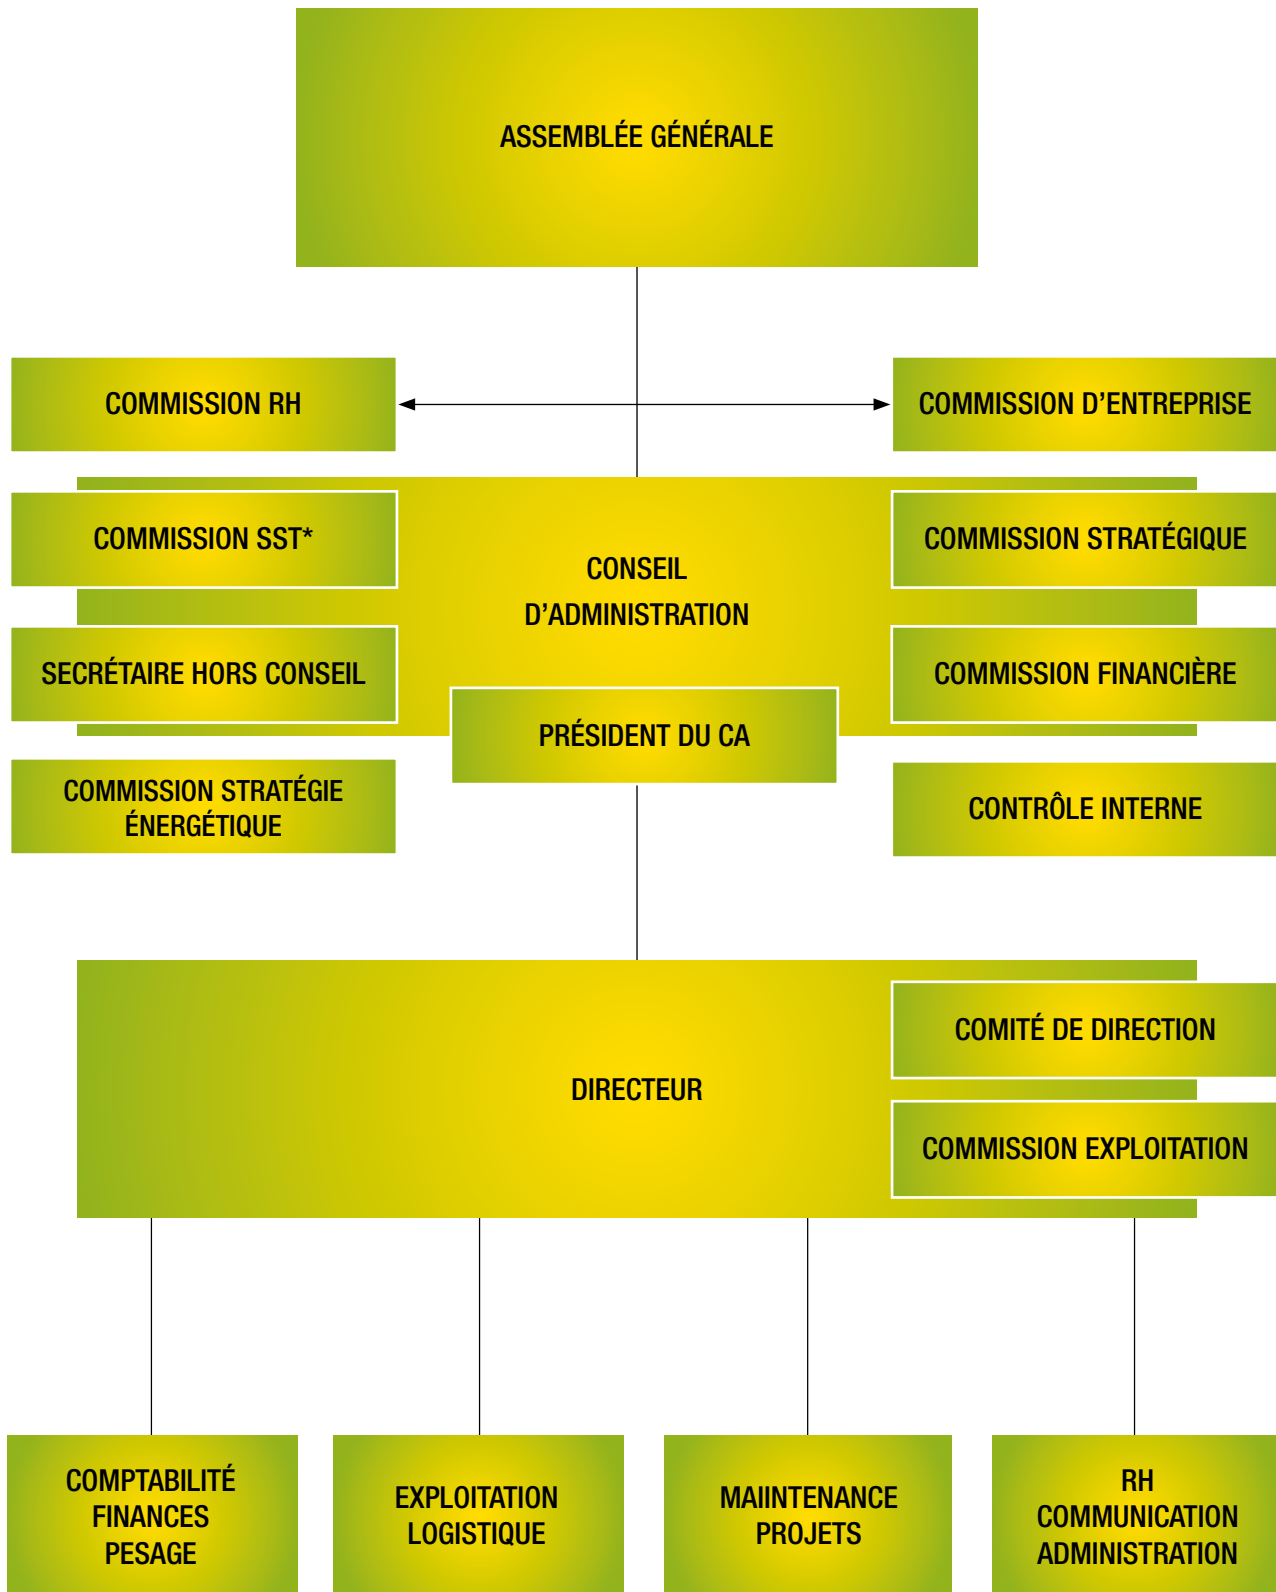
ASSEMBLÉE GÉNÉRALE

COMMISSION RH

COMMISSION D’ENTREPRISE

COMMISSION SST*

CONSEIL D’ADMINISTRATION

COMMISSION STRATÉGIQUE

SECRÉTAIRE HORS CONSEIL

COMMISSION FINANCIÈRE

PRÉSIDENT DU CA

COMMISSION STRATÉGIE ÉNERGÉTIQUE

CONTRÔLE INTERNE

DIRECTEUR

COMITÉ DE DIRECTION

COMMISSION EXPLOITATION

COMPTABILITÉ FINANCES PESAGE

EXPLOITATION LOGISTIQUE

MAIINTENANCE PROJETS

RH COMMUNICATION ADMINISTRATION